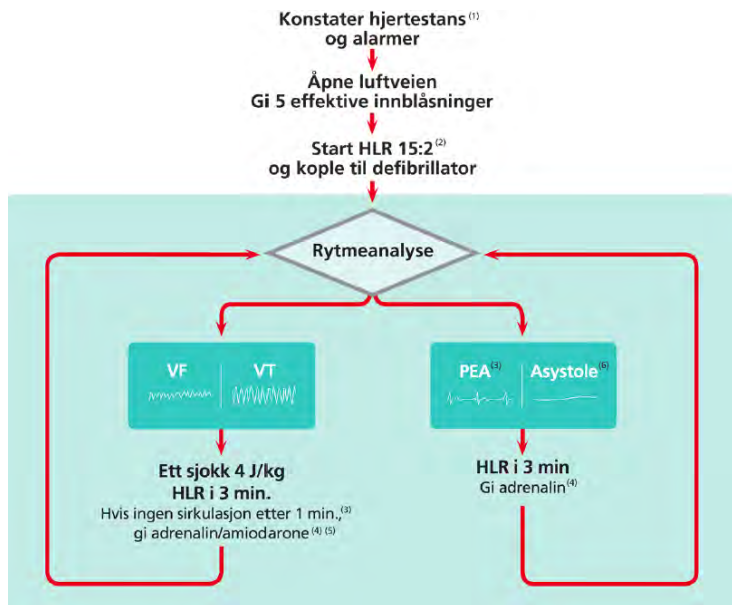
Konstater hjertestans $^{(1)}$
og alarmer

Åpne luftveien
Gi 5 effektive innblåsninger

Start HLR 15:2 $^{(2)}$
og kople til defibrillator

Rytmeanalyse

VF | VT

PEA$^{(3)}$ | Asystole$^{(6)}$

Ett sjokk 4 J/kg
HLR i 3 min.
Hvis ingen sirkulasjon etter 1 min.,$^{(3)}$
gi adrenalin/amiodarone$^{(4)}$ $^{(5)}$

HLR i 3 min
Gi adrenalin$^{(4)}$